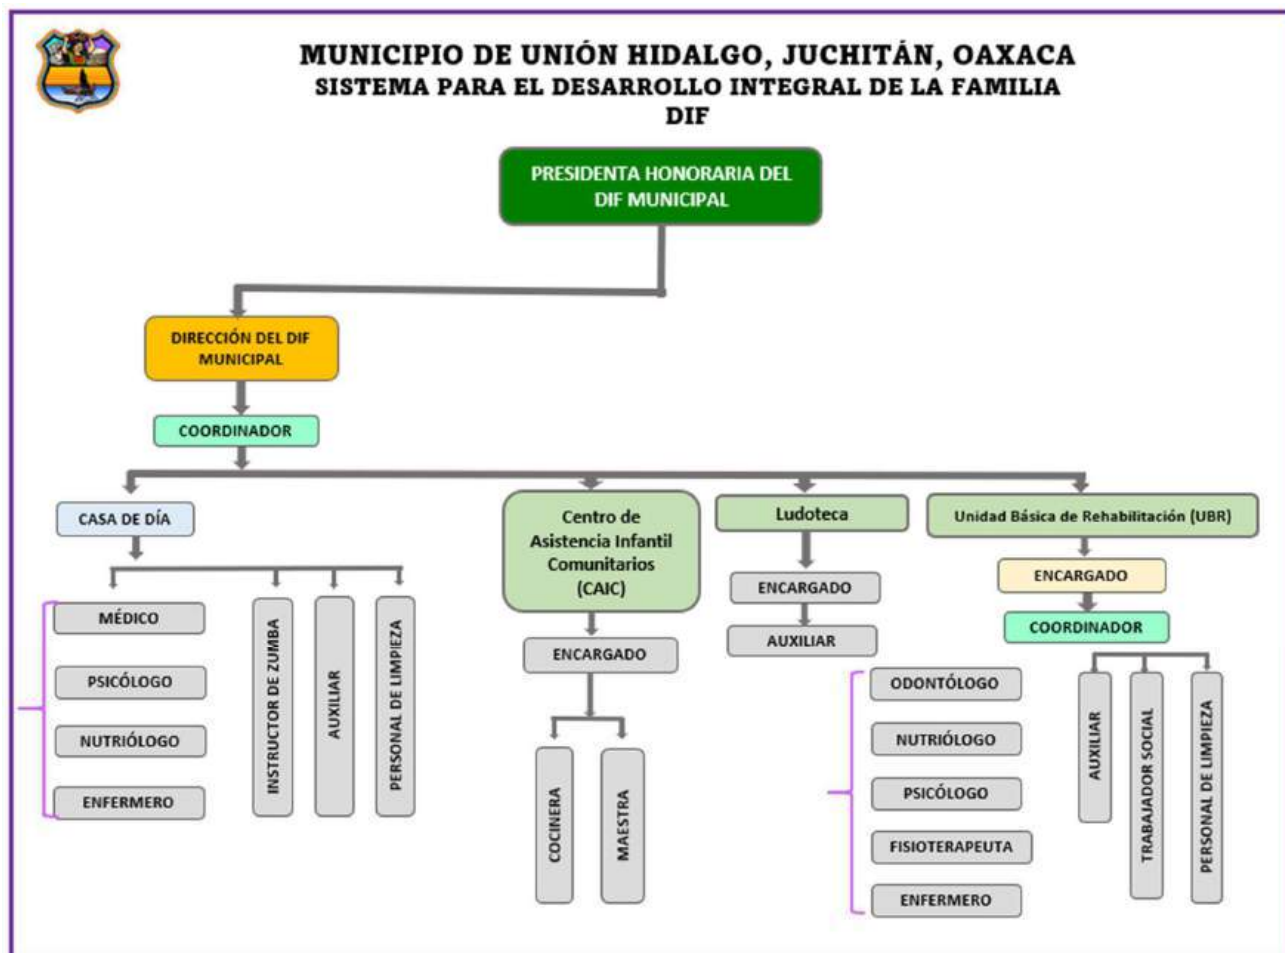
MUNICIPIO DE UNIÓN HIDALGO, JUCHITÁN, OAXACA
SISTEMA PARA EL DESARROLLO INTEGRAL DE LA FAMILIA
DIF

PRESIDENTA HONORARIA DEL DIF MUNICIPAL

DIRECCIÓN DEL DIF MUNICIPAL

COORDINADOR

CASA DE DÍA

MÉDICO

PSICÓLOGO

NUTRIÓLOGO

ENFERMERO

INSTRUCTOR DE ZUMBA

AUXILIAR

PERSONAL DE LIMPIEZA

Centro de Asistencia Infantil Comunitarios (CAIC)

ENCARGADO

COCINERA

MAESTRA

Ludoteca

ENCARGADO

AUXILIAR

Unidad Básica de Rehabilitación (UBR)

ENCARGADO

COORDINADOR

ODONTÓLOGO

NUTRIÓLOGO

PSICÓLOGO

FISIOTERAPEUTA

ENFERMERO

AUXILIAR

TRABAJADOR SOCIAL

PERSONAL DE LIMPIEZA